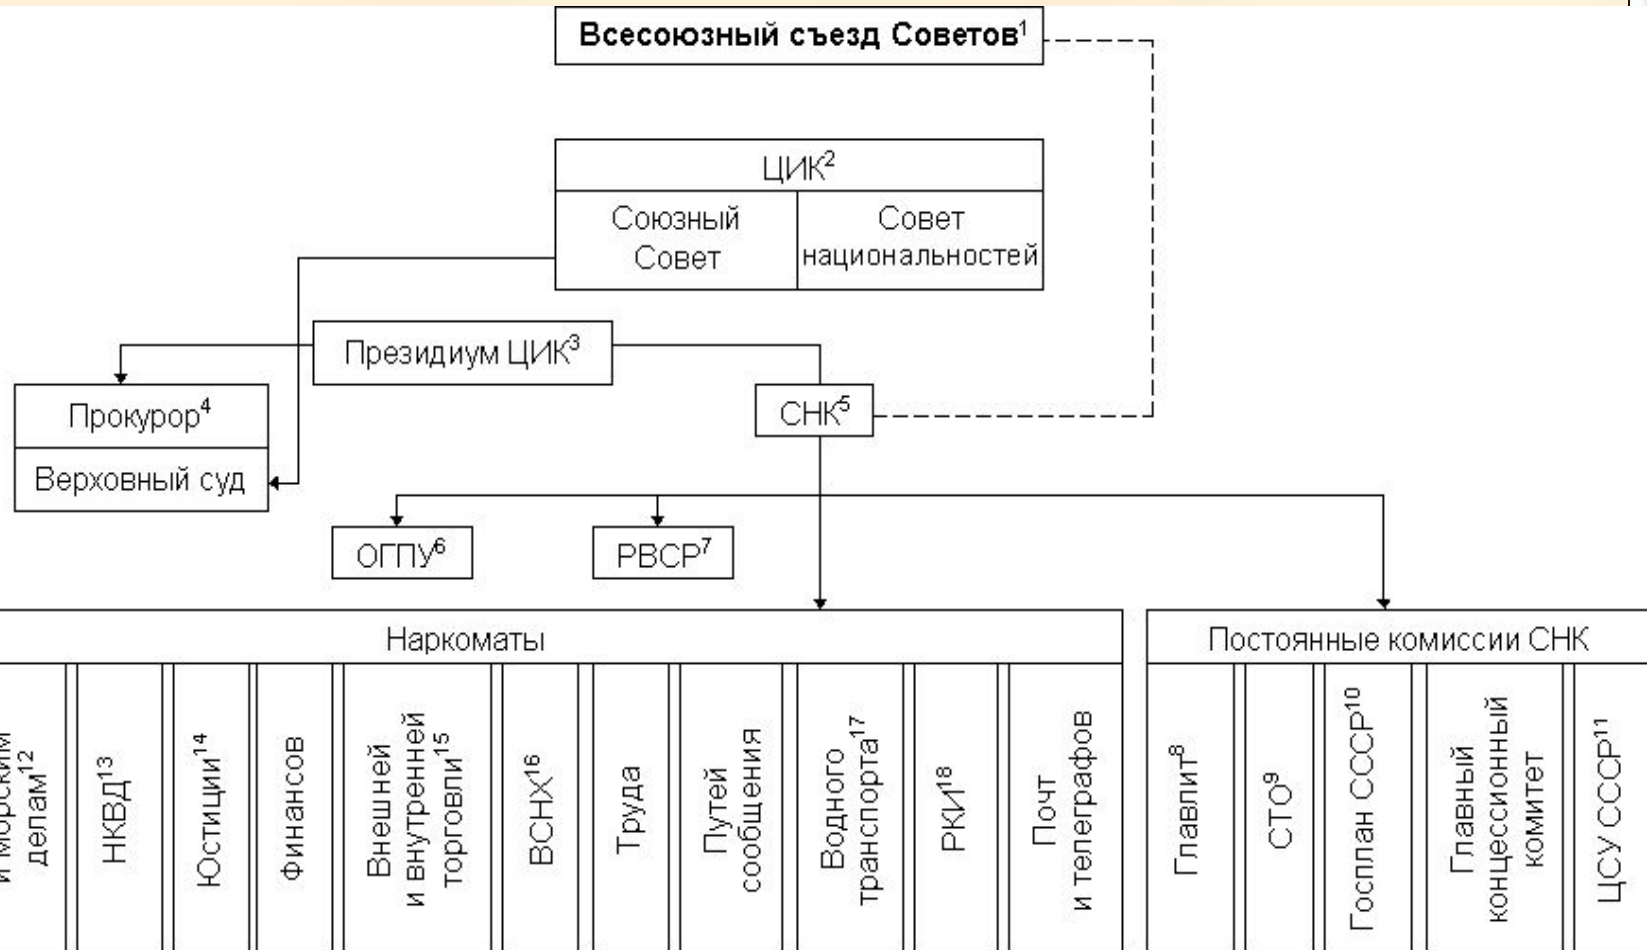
Всесоюзный съезд Советов$^1$

ЦИК$^2$

Союзный Совет

Совет национальностей

Президиум ЦИК$^3$

Прокурор$^4$

Верховный суд

СНК$^5$

ОГПУ$^6$

РВСР$^7$

Наркоматы

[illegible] и морским делам$^{12}$

НКВД$^{13}$

Юстиции$^{14}$

Финансов

Внешней и внутренней торговли$^{15}$

ВСНХ$^{16}$

Труда

Путей сообщения

Водного транспорта$^{17}$

РКИ$^{18}$

Почт и телеграфов

Постоянные комиссии СНК

Главлит$^8$

СТО$^9$

Госплан СССР$^{10}$

Главный концессионный комитет

ЦСУ СССР$^{11}$